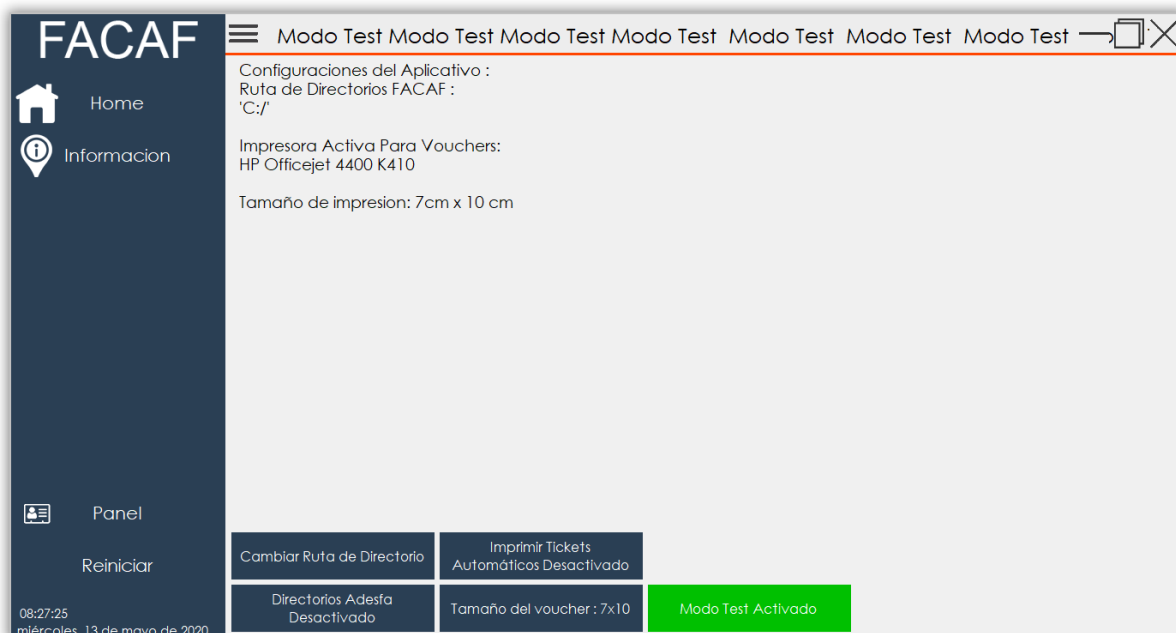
FACAF

Home

Informacion

Panel

Reiniciar

08:27:25
miércoles, 13 de mayo de 2020

Modo Test Modo Test Modo Test Modo Test Modo Test Modo Test Modo Test

Configuraciones del Aplicativo :
Ruta de Directorios FACAF :
'C:/'

Impresora Activa Para Vouchers:
HP Officejet 4400 K410

Tamaño de impresion: 7cm x 10 cm

Cambiar Ruta de Directorio

Imprimir Tickets Automáticos Desactivado

Directorios Adesfa Desactivado

Tamaño del voucher : 7x10

Modo Test Activado